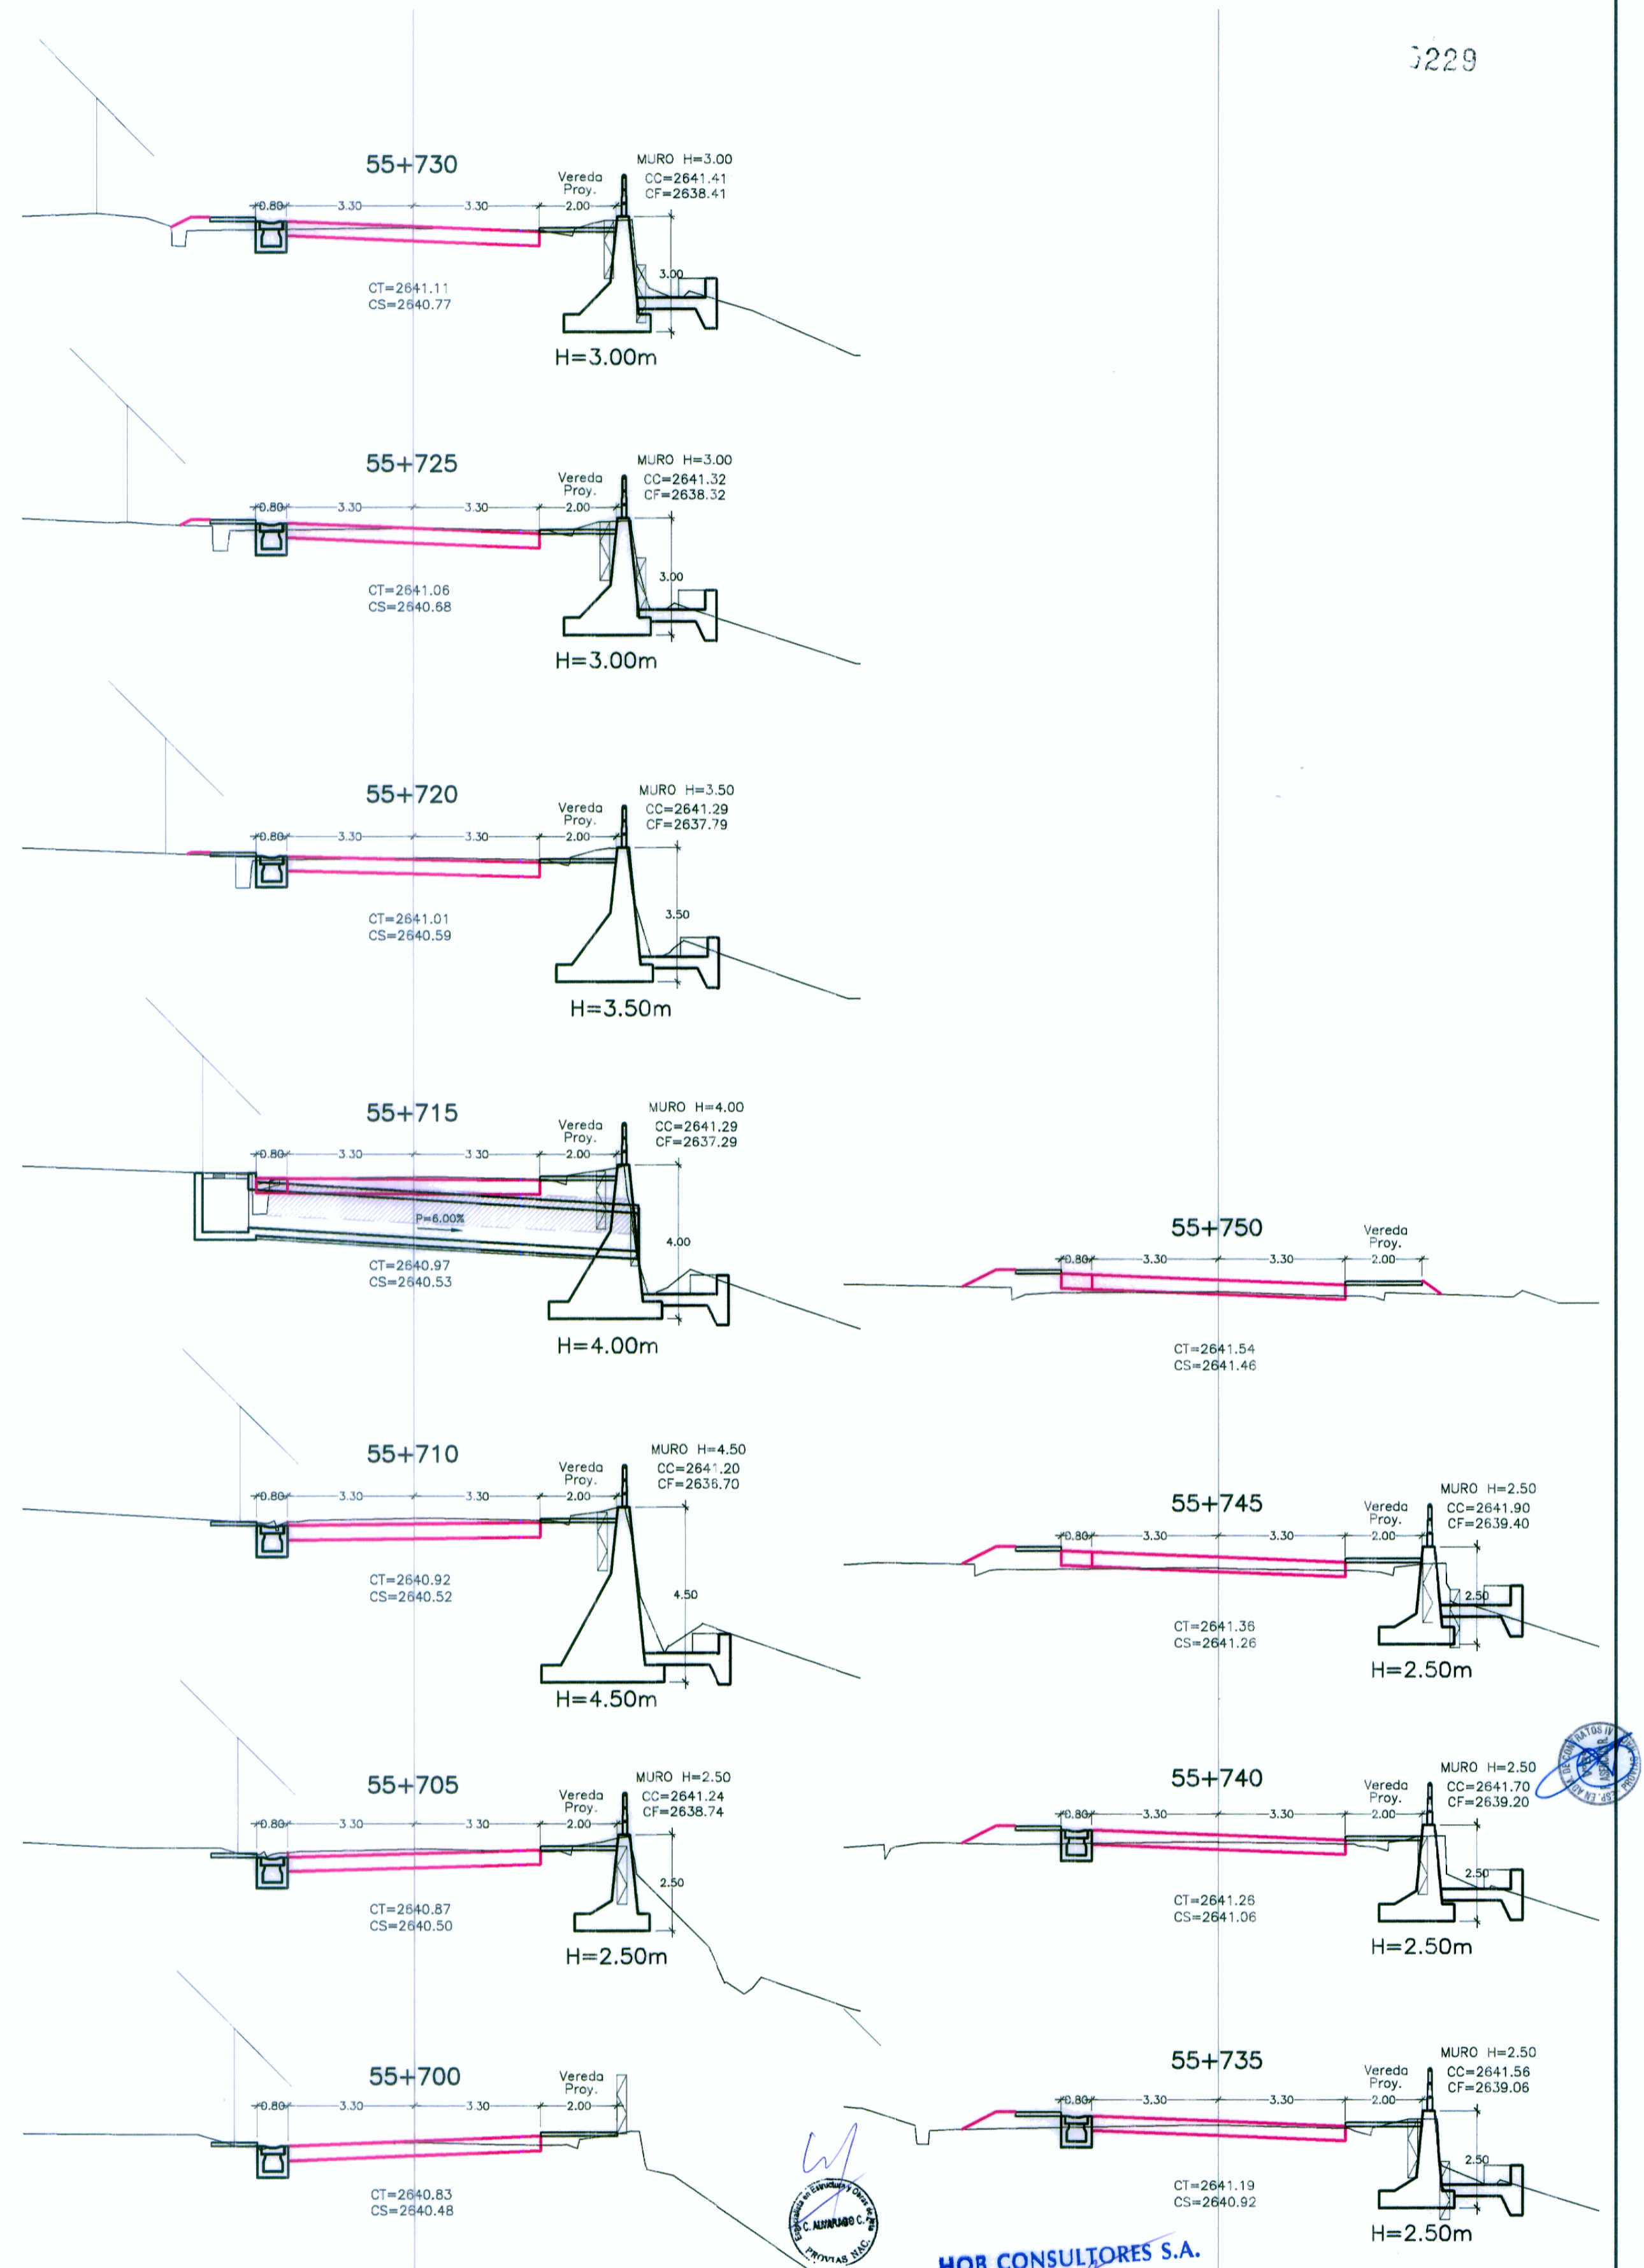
5229

55+730
MURO H=3.00
CC=2641.41
CF=2638.41
Vereda Proy.
0.80 3.30 3.30 2.00
3.00
CT=2641.11
CS=2640.77
H=3.00m

55+725
MURO H=3.00
CC=2641.32
CF=2638.32
Vereda Proy.
0.80 3.30 3.30 2.00
3.00
CT=2641.06
CS=2640.68
H=3.00m

55+720
MURO H=3.50
CC=2641.29
CF=2637.79
Vereda Proy.
0.80 3.30 3.30 2.00
3.50
CT=2641.01
CS=2640.59
H=3.50m

55+715
MURO H=4.00
CC=2641.29
CF=2637.29
Vereda Proy.
0.80 3.30 3.30 2.00
P=6.00%
4.00
CT=2640.97
CS=2640.53
H=4.00m

55+710
MURO H=4.50
CC=2641.20
CF=2636.70
Vereda Proy.
0.80 3.30 3.30 2.00
4.50
CT=2640.92
CS=2640.52
H=4.50m

55+705
MURO H=2.50
CC=2641.24
CF=2638.74
Vereda Proy.
0.80 3.30 3.30 2.00
2.50
CT=2640.87
CS=2640.50
H=2.50m

55+700
Vereda Proy.
0.80 3.30 3.30 2.00
CT=2640.83
CS=2640.48

55+750
Vereda Proy.
0.80 3.30 3.30 2.00
CT=2641.54
CS=2641.46

55+745
MURO H=2.50
CC=2641.90
CF=2639.40
Vereda Proy.
0.80 3.30 3.30 2.00
2.50
CT=2641.36
CS=2641.26
H=2.50m

55+740
MURO H=2.50
CC=2641.70
CF=2639.20
Vereda Proy.
0.80 3.30 3.30 2.00
2.50
CT=2641.26
CS=2641.06
H=2.50m

55+735
MURO H=2.50
CC=2641.56
CF=2639.06
Vereda Proy.
0.80 3.30 3.30 2.00
2.50
CT=2641.19
CS=2640.92
H=2.50m

C. ALVARADO C.
HOB CONSULTORES S.A.